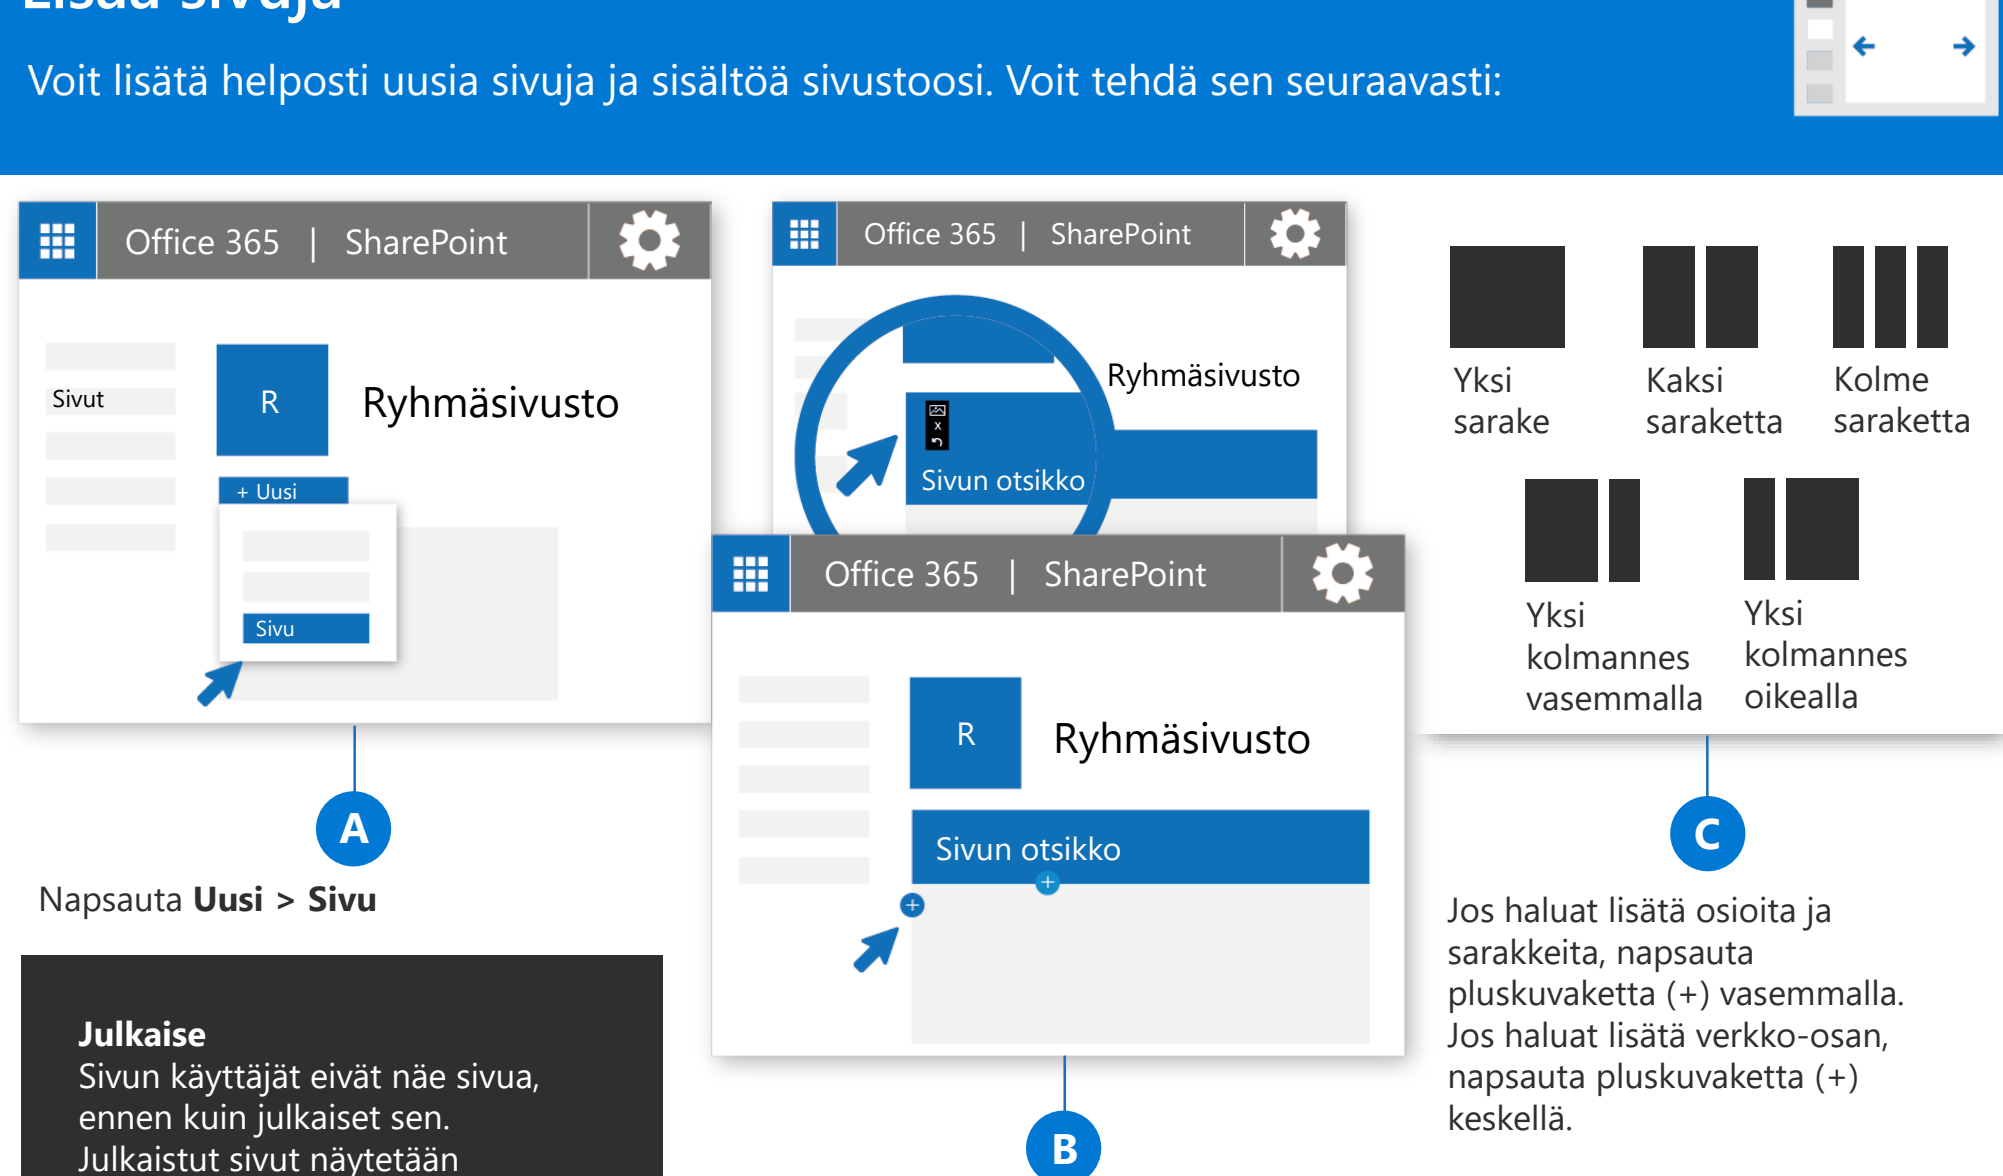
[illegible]

Voit lisätä helposti uusia sivuja ja sisältöä sivustoosi. Voit tehdä sen seuraavasti:

Office 365 | SharePoint

Sivut

R

Ryhmäsivusto

+ Uusi

Sivu

A

Napsauta **Uusi** > **Sivu**

Office 365 | SharePoint

Ryhmäsivusto

Sivun otsikko

Office 365 | SharePoint

R

Ryhmäsivusto

Sivun otsikko

B

Yksi sarake

Kaksi saraketta

Kolme saraketta

Yksi kolmannes vasemmalla

Yksi kolmannes oikealla

C

Jos haluat lisätä osioita ja sarakkeita, napsauta pluskuvaketta (+) vasemmalla. Jos haluat lisätä verkko-osan, napsauta pluskuvaketta (+) keskellä.

**Julkaise**
Sivun käyttäjät eivät näe sivua, ennen kuin julkaiset sen. Julkaistut sivut näytetään